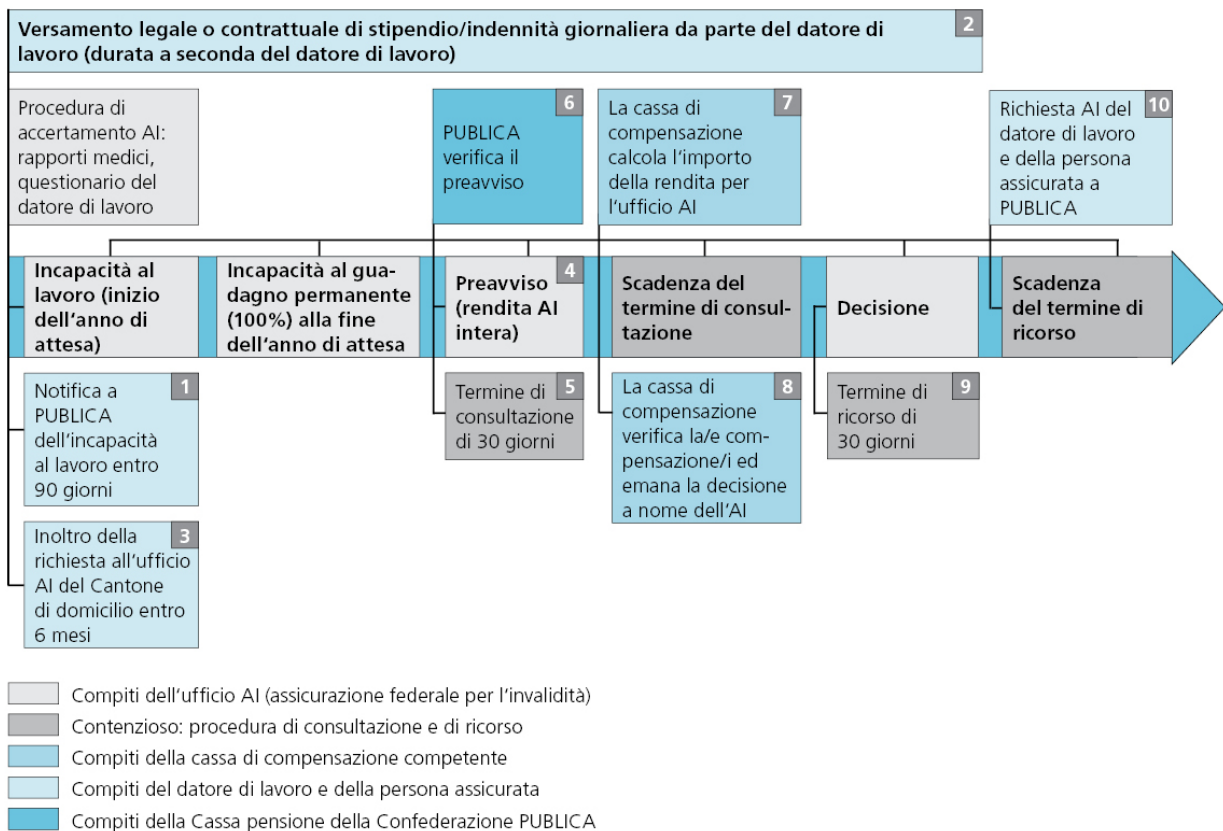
Versamento legale o contrattuale di stipendio/indennità giornaliera da parte del datore di lavoro (durata a seconda del datore di lavoro) 2

Procedura di accertamento AI: rapporti medici, questionario del datore di lavoro

6 PUBLICA verifica il preavviso

7 La cassa di compensazione calcola l'importo della rendita per l'ufficio AI

10 Richiesta AI del datore di lavoro e della persona assicurata a PUBLICA

Incapacità al lavoro (inizio dell'anno di attesa)

Incapacità al guadagno permanente (100%) alla fine dell'anno di attesa

4 Preavviso (rendita AI intera)

Scadenza del termine di consultazione

Decisione

Scadenza del termine di ricorso

1 Notifica a PUBLICA dell'incapacità al lavoro entro 90 giorni

3 Inoltro della richiesta all'ufficio AI del Cantone di domicilio entro 6 mesi

5 Termine di consultazione di 30 giorni

8 La cassa di compensazione verifica la/e compensazione/i ed emana la decisione a nome dell'AI

9 Termine di ricorso di 30 giorni

Compiti dell'ufficio AI (assicurazione federale per l'invalidità)
Contenzioso: procedura di consultazione e di ricorso
Compiti della cassa di compensazione competente
Compiti del datore di lavoro e della persona assicurata
Compiti della Cassa pensione della Confederazione PUBLICA